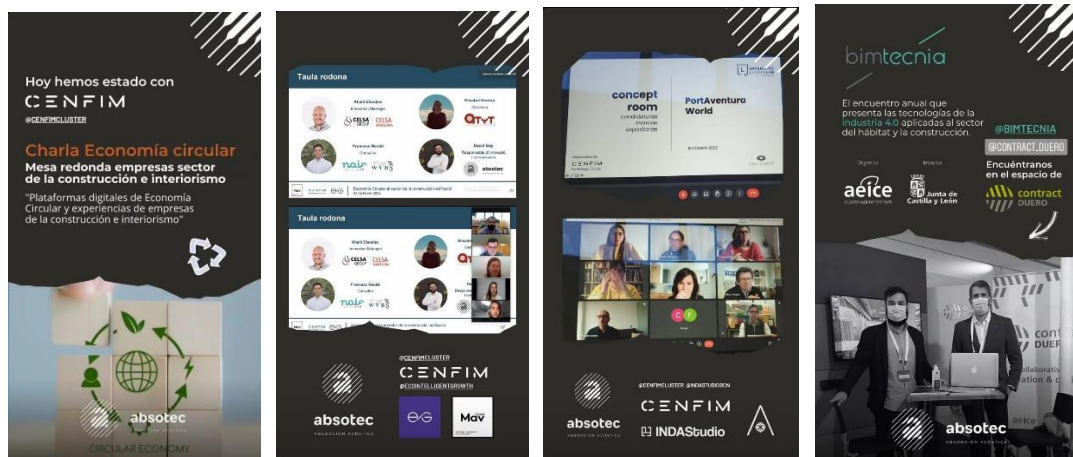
Hoy hemos estado con

CENFIM

@CENFIMCLUSTER

Charla Economía circular

Mesa redonda empresas sector de la construcción e interiorismo

"Plataformas digitales de Economía Circular y experiencias de empresas de la construcción e interiorismo"

absotec

CIRCULAR ECONOMY

Taula rodona

CELSA

QTVT

nais

WVB

absotec

Taula rodona

CELSA

nais

WVB

@CENFIMCLUSTER

CENFIM

@ECONTELLIGENTGROWTH

absotec

ABSORCIÓN ACÚSTICA

Mav

concept room

PortAventura World

@CENFIMCLUSTER @INDASTUDIOSCN

absotec

ABSORCIÓN ACÚSTICA

CENFIM

INDAStudio

bimtecnia

El encuentro anual que presenta las tecnologías de la industria 4.0 aplicadas al sector del hábitat y la construcción.

@BIMTECNIA

@CONTRACT_DUERO

Encuéntranos en el espacio de

aeice

Junta de Castilla y León

contract DUERO

absotec

ABSORCIÓN ACÚSTICA